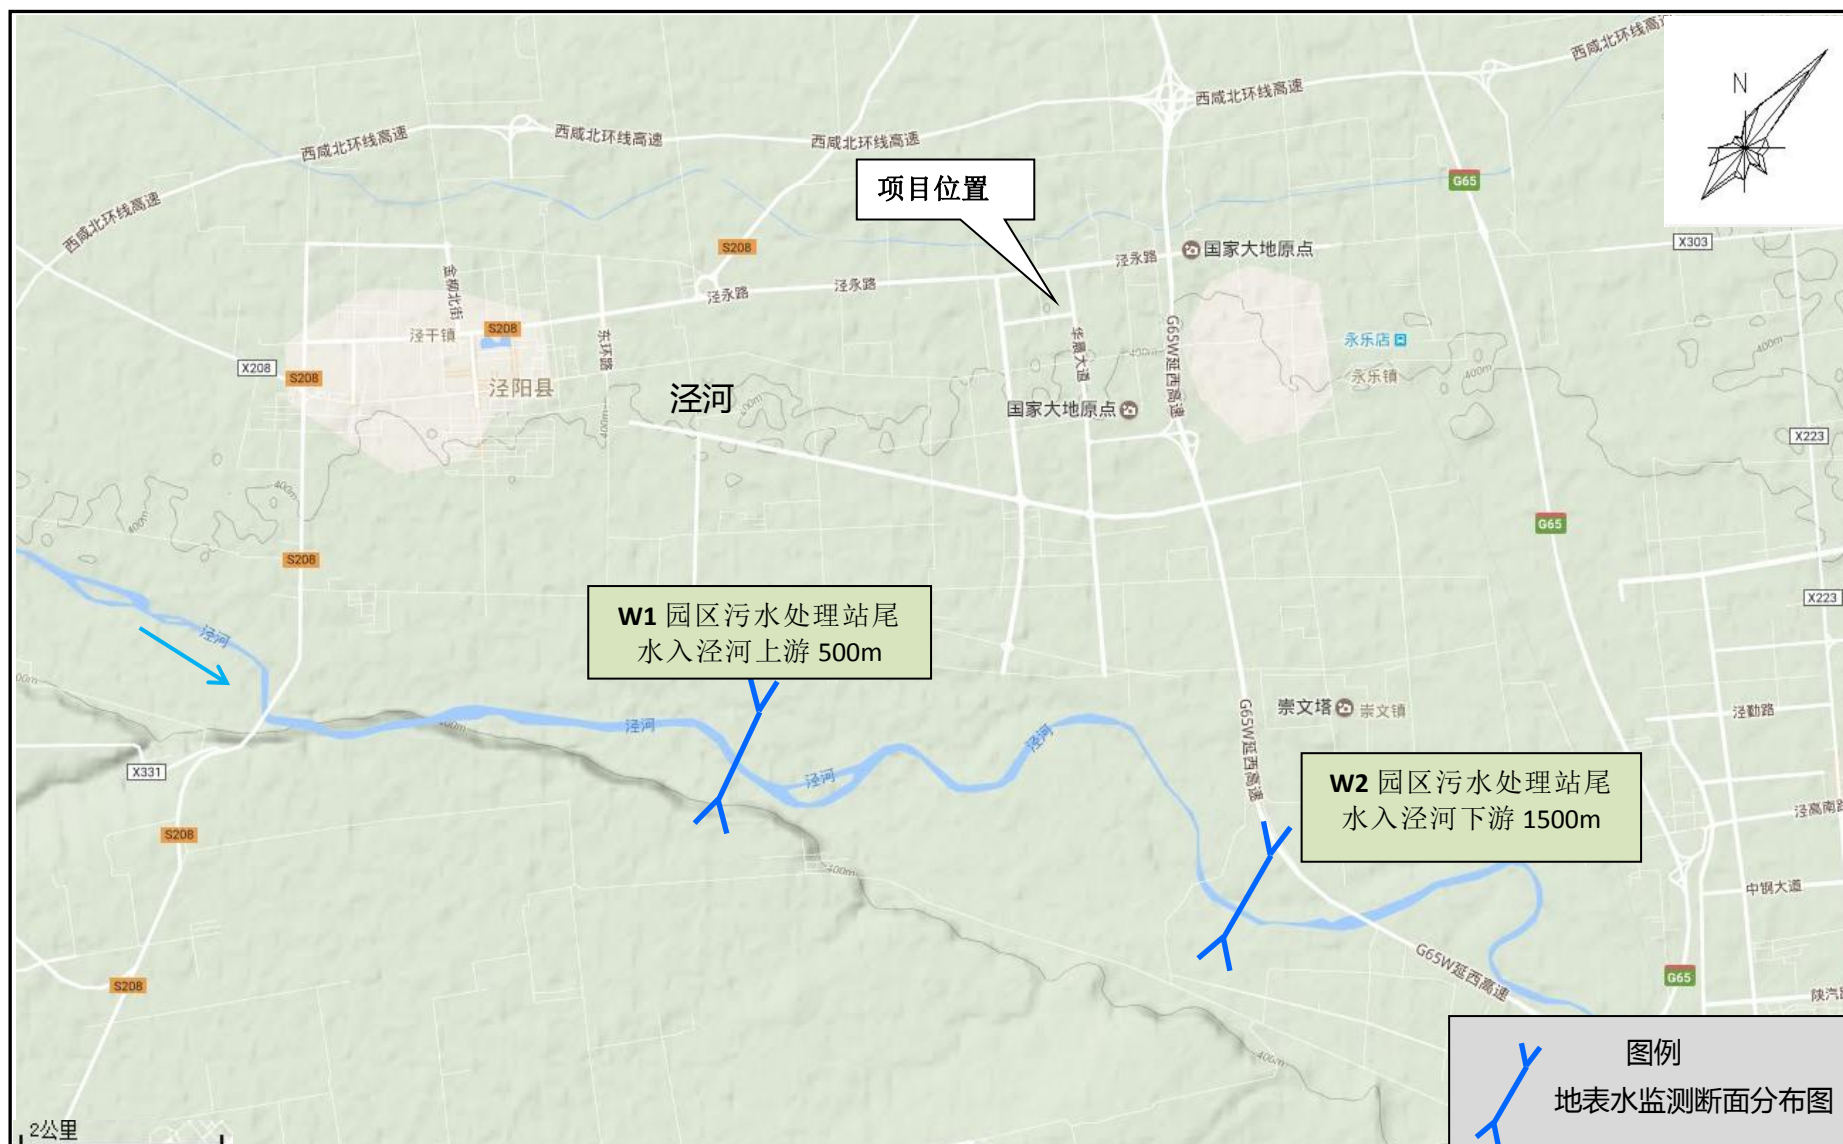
N

西咸北环线高速
西咸北环线高速
西咸北环线高速
西咸北环线高速
西咸北环线高速
西咸北环线高速

项目位置

G65
S208
泾永路
泾永路
泾永路
国家大地原点
X303
金柳北街
泾干镇
S208
东环路
华晨大道
G65W延西高速
永乐店
永乐镇
X208
S208
泾阳县
泾河
国家大地原点
X223
G65
S208
X223

W1 园区污水处理站尾水入泾河上游 500m

泾河
泾河
泾河
泾河
崇文塔
崇文镇
G65W延西高速
泾勤路
X331

W2 园区污水处理站尾水入泾河下游 1500m

泾高南路
S208
中钢大道
G65W延西高速
G65
S208
陕汽
400m

图例
地表水监测断面分布图

2公里